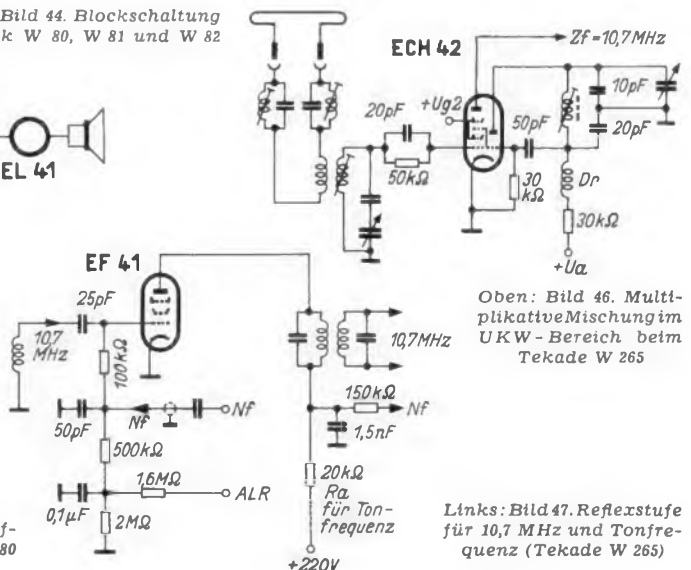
Bild 44. Blockschaltung k W 80, W 81 und W 82

EL 41

ECH 42

Zf = 10,7 MHz

20pF

+Ug2

50pF

10pF

20pF

50kΩ

30 kΩ

Dr

30kΩ

+Ua

EF 41

25pF

10,7 MHz

100kΩ

10,7MHz

Nf

Nf

150kΩ

Nf

50pF

1,5nF

500kΩ

1,6MΩ

ALR

0,1µF

2MΩ

20kΩ

Ra für Tonfrequenz

+220V

f-
80

Oben: Bild 46. Multiplikative Mischung im UKW-Bereich beim Tekade W 265

Links: Bild 47. Reflexstufe für 10,7 MHz und Tonfrequenz (Tekade W 265)